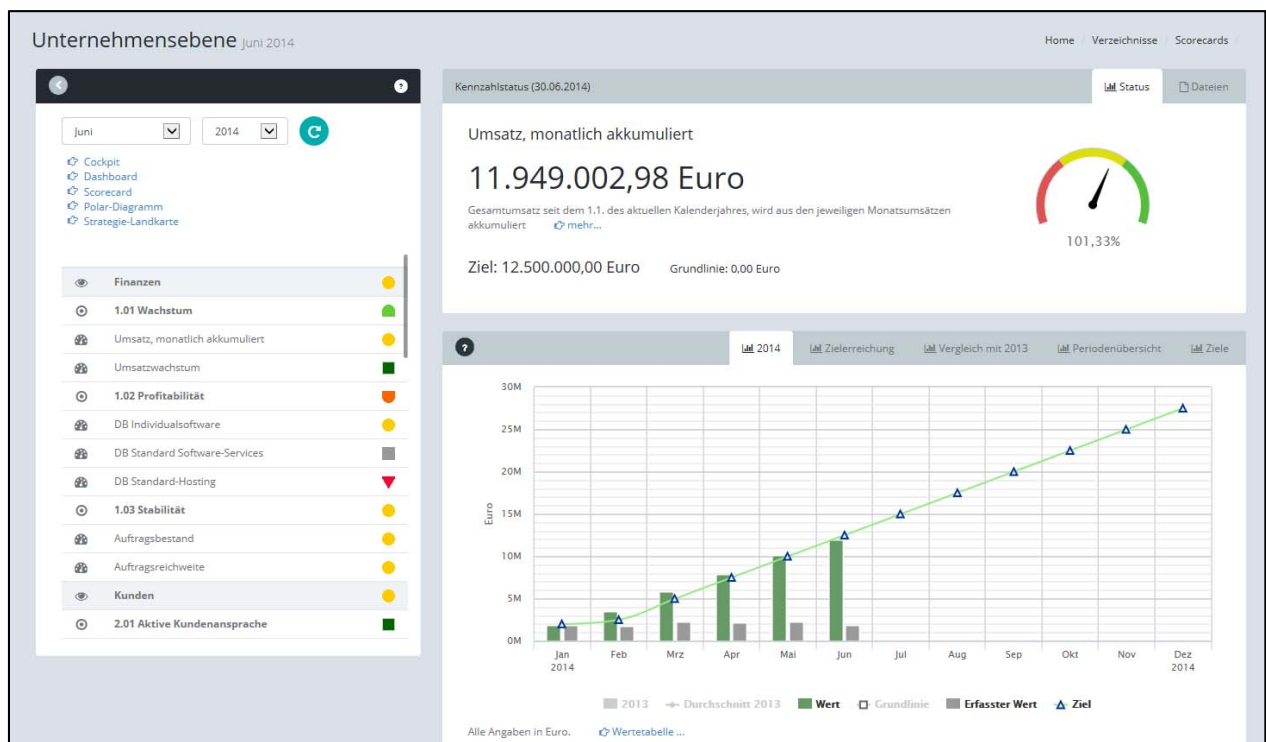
Unternehmensebene Juni 2014

Home / Verzeichnisse / Scorecards /

Juni
2014

Cockpit
Dashboard
Scorecard
Polar-Diagramm
Strategie-Landkarte

| | |
|---|---|
| Finanzen | |
| 1.01 Wachstum | |
| Umsatz, monatlich akkumuliert | |
| Umsatzwachstum | |
| 1.02 Profitabilität | |
| DB Individualsoftware | |
| DB Standard Software-Services | |
| DB Standard-Hosting | |
| 1.03 Stabilität | |
| Auftragsbestand | |
| Auftragsreichweite | |
| Kunden | |
| 2.01 Aktive Kundenansprache | |

Kennzahlstatus (30.06.2014)

Status
Dateien

Umsatz, monatlich akkumuliert

11.949.002,98 Euro

Gesamtumsatz seit dem 1.1. des aktuellen Kalenderjahres, wird aus den jeweiligen Monatsumsätzen akkumuliert mehr...

101,33%

Ziel: 12.500.000,00 Euro Grundlinie: 0,00 Euro

2014
Zielerreichung
Vergleich mit 2013
Periodenübersicht
Ziele

30M
25M
20M
15M
10M
5M
0M

Euro

Jan 2014
Feb
Mrz
Apr
Mai
Jun
Jul
Aug
Sep
Okt
Nov
Dez 2014

2013 Durchschnitt 2013 Wert Grundlinie Erfasster Wert Ziel

Alle Angaben in Euro. Wertetabelle ...